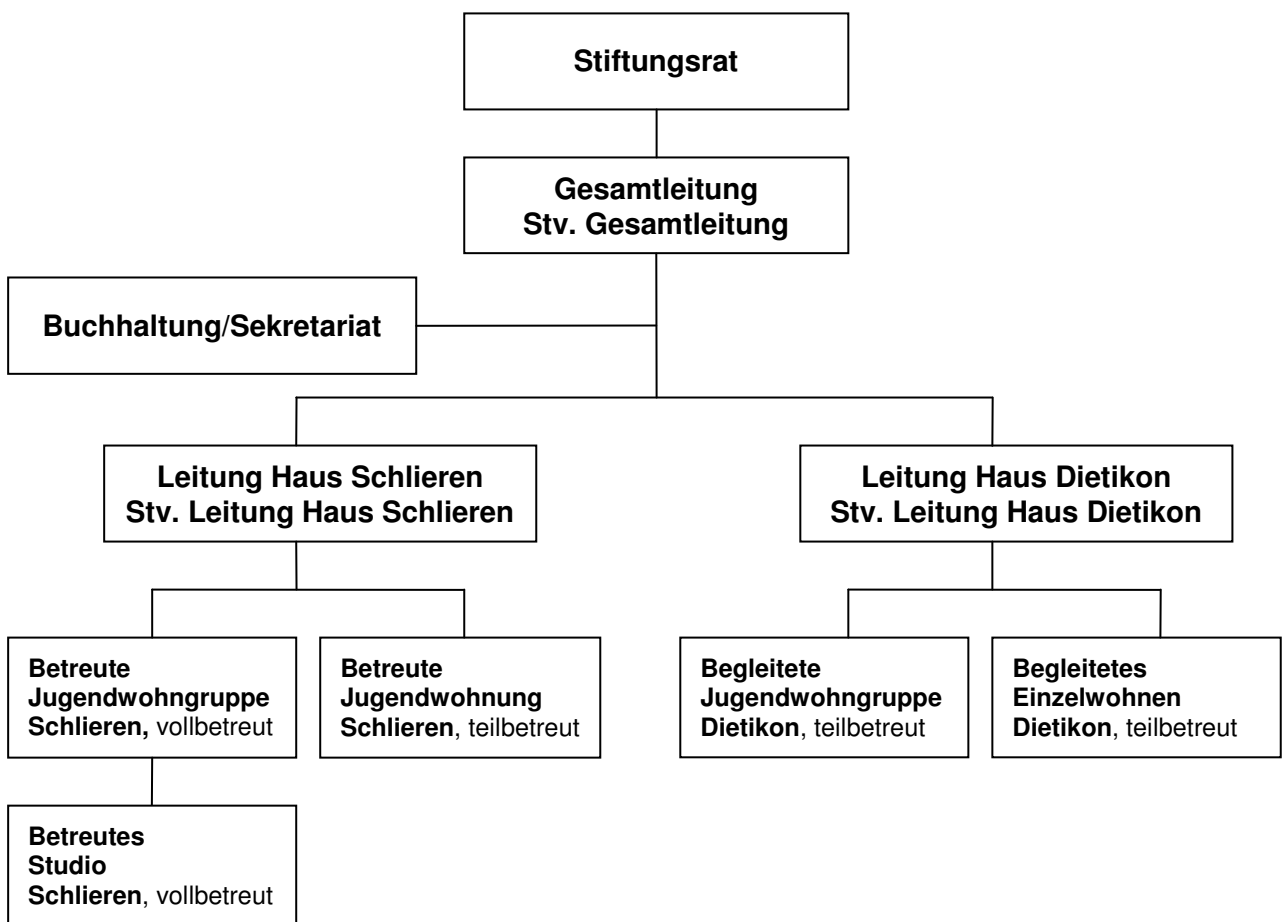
Stiftungsrat

Gesamtleitung
Stv. Gesamtleitung

Buchhaltung/Sekretariat

Leitung Haus Schlieren
Stv. Leitung Haus Schlieren

Leitung Haus Dietikon
Stv. Leitung Haus Dietikon

Betreute Jugendwohngruppe Schlieren, vollbetreut

Betreute Jugendwohnung Schlieren, teilbetreut

Begleitete Jugendwohngruppe Dietikon, teilbetreut

Begleitetes Einzelwohnen Dietikon, teilbetreut

Betreutes Studio Schlieren, vollbetreut